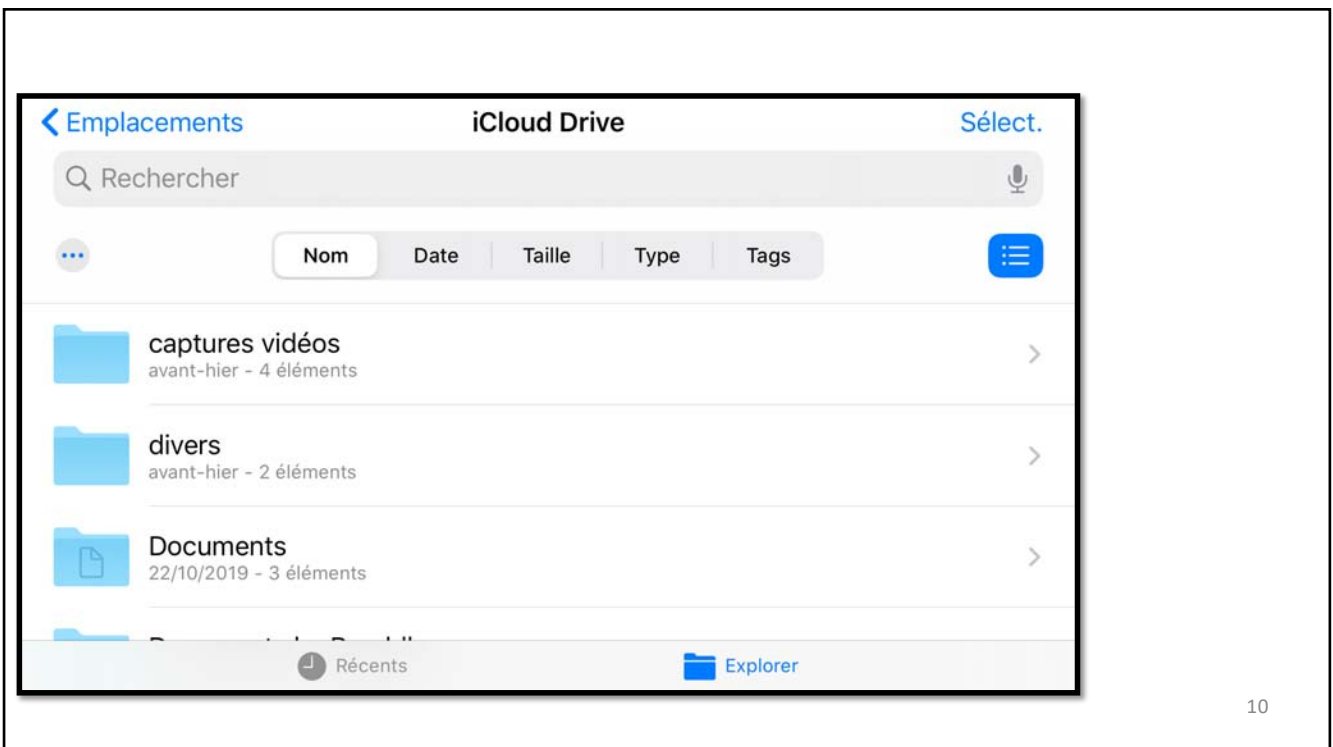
< Emplacements
iCloud Drive
Sélect.

Rechercher

Nom
Date
Taille
Type
Tags

captures vidéos
avant-hier - 4 éléments

divers
avant-hier - 2 éléments

Documents
22/10/2019 - 3 éléments

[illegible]

Récents
Explorer

10